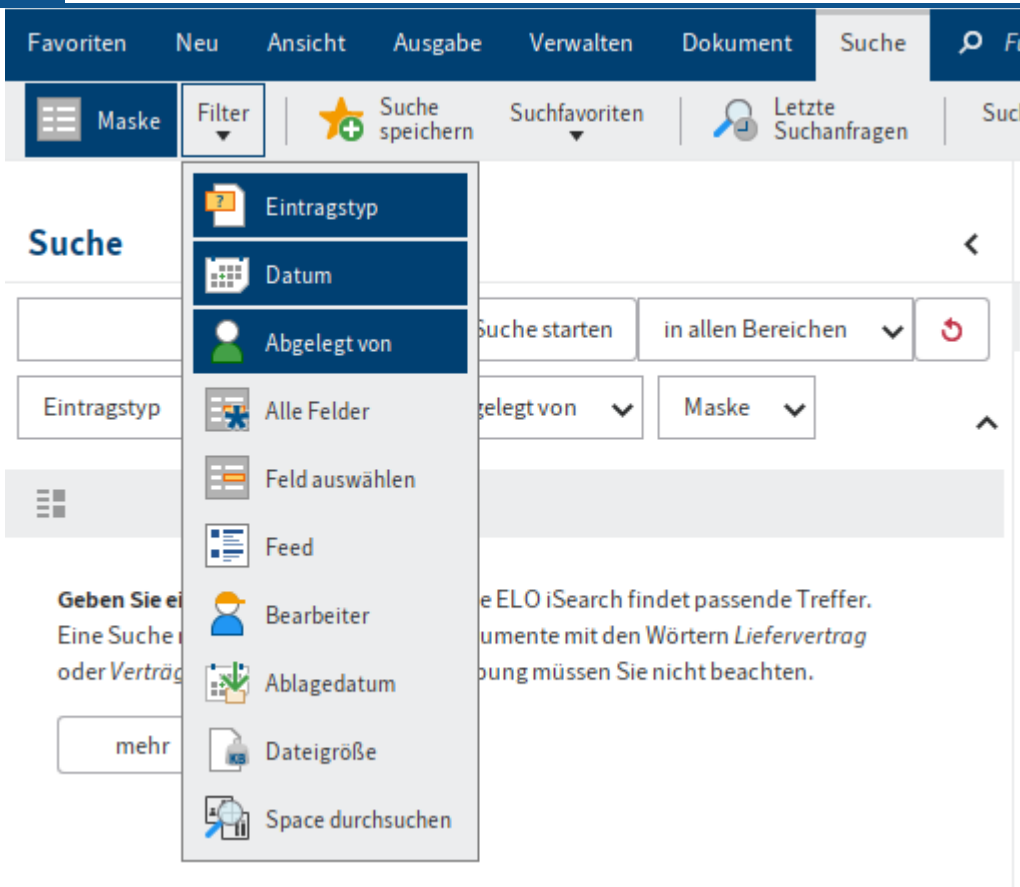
Favoriten Neu Ansicht Ausgabe Verwalten Dokument Suche Fi

Maske Filter Suche speichern Suchfavoriten Letzte Suchanfragen Suc

Suche

Suche starten in allen Bereichen

Eintragstyp gelegt von Maske

Eintragstyp
Datum
Abgelegt von
Alle Felder
Feld auswählen
Feed
Bearbeiter
Ablagedatum
Dateigröße
Space durchsuchen

Geben Sie ei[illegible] e ELO iSearch findet passende Treffer. Eine Suche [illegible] umente mit den Wörtern Liefervertrag oder Verträg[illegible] bung müssen Sie nicht beachten.

mehr